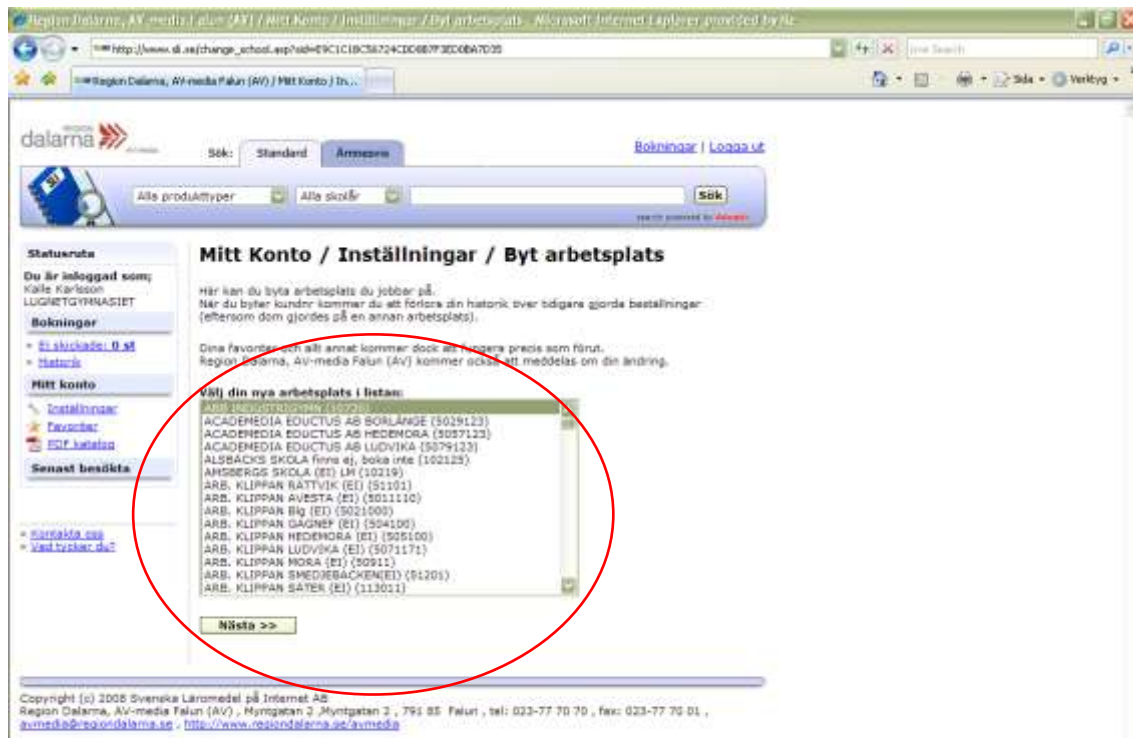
Region Dalarna, AV-media Falun (AV) / Mitt Konto / Inställningar / Byt arbetsplats - Microsoft Internet Explorer provided by Re

http://www.sli.se/change_school.asp?sid=E9C1C1BC5B724CDD8B7F3ED0BA7D35

Live Search

Region Dalarna, AV-media Falun (AV) / Mitt Konto / In...

Sida Verktyg

region dalarna

Sök: Standard Avancerat

Bokningar | Logga ut

Alla produkttyper Alla skolår Sök

Statusruta

Du är inloggad som;
Kalle Karlsson
LUGNETGYMNASIET

Bokningar

Ej skickade: 0 st
Historik

Mitt konto

Inställningar
Favoriter
PDF katalog

Senast besökta

Kontakta oss
Vad tycker du?

Mitt Konto / Inställningar / Byt arbetsplats

Här kan du byta arbetsplats du jobbar på.
När du byter kundnr kommer du att förlora din historik över tidigare gjorda beställningar (eftersom dom gjordes på en annan arbetsplats).

Dina favoriter och allt annat kommer dock att fungera precis som förut.
Region Dalarna, AV-media Falun (AV) kommer också att meddelas om din ändring.

Välj din nya arbetsplats i listan:

ABB INDUSTRIGYMN (10720)
ACADEMEDIA EDUCTUS AB BORLÄNGE (5029123)
ACADEMEDIA EDUCTUS AB HEDEMORA (5057123)
ACADEMEDIA EDUCTUS AB LUDVIKA (5079123)
ALSBÄCKS SKOLA finns ej, boka inte (102125)
AMSBERGS SKOLA (EI) LM (10219)
ARB. KLIPPAN RÄTTVIK (EI) (51101)
ARB. KLIPPAN AVESTA (EI) (5011110)
ARB. KLIPPAN Blg (EI) (5021000)
ARB. KLIPPAN GAGNEF (EI) (504100)
ARB. KLIPPAN HEDEMORA (EI) (505100)
ARB. KLIPPAN LUDVIKA (EI) (5071171)
ARB. KLIPPAN MORA (EI) (50911)
ARB. KLIPPAN SMEDJEBACKEN(EI) (01201)
ARB. KLIPPAN SÄTER (EI) (113011)

Nästa >>

Copyright (c) 2008 Svenska Läromedel på Internet AB
Region Dalarna, AV-media Falun (AV) , Myntgatan 2 ,Myntgatan 2 , 791 85 Falun , tel: 023-77 70 70 , fax: 023-77 70 01 , avmedia@regiondalarna.se , http://www.regiondalarna.se/avmedia